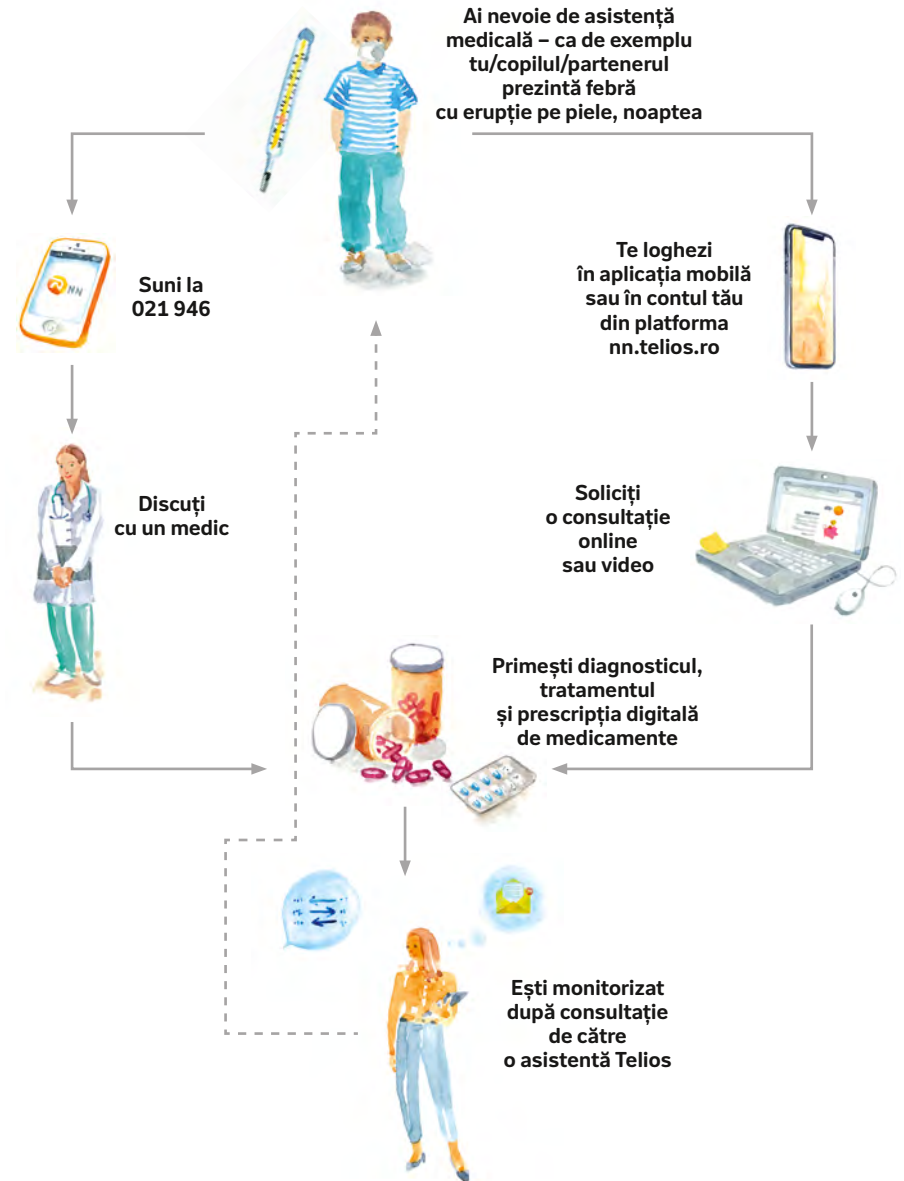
Ai nevoie de asistență medicală – ca de exemplu tu/copilul/partenerul prezintă febră cu erupție pe piele, noaptea

NN

Suni la 021 946

Te loghezi în aplicația mobilă sau în contul tău din platforma nn.telios.ro

Discuți cu un medic

Soliciți o consultație online sau video

Primești diagnosticul, tratamentul și prescripția digitală de medicamente

Ești monitorizat după consultație de către o asistentă Telios